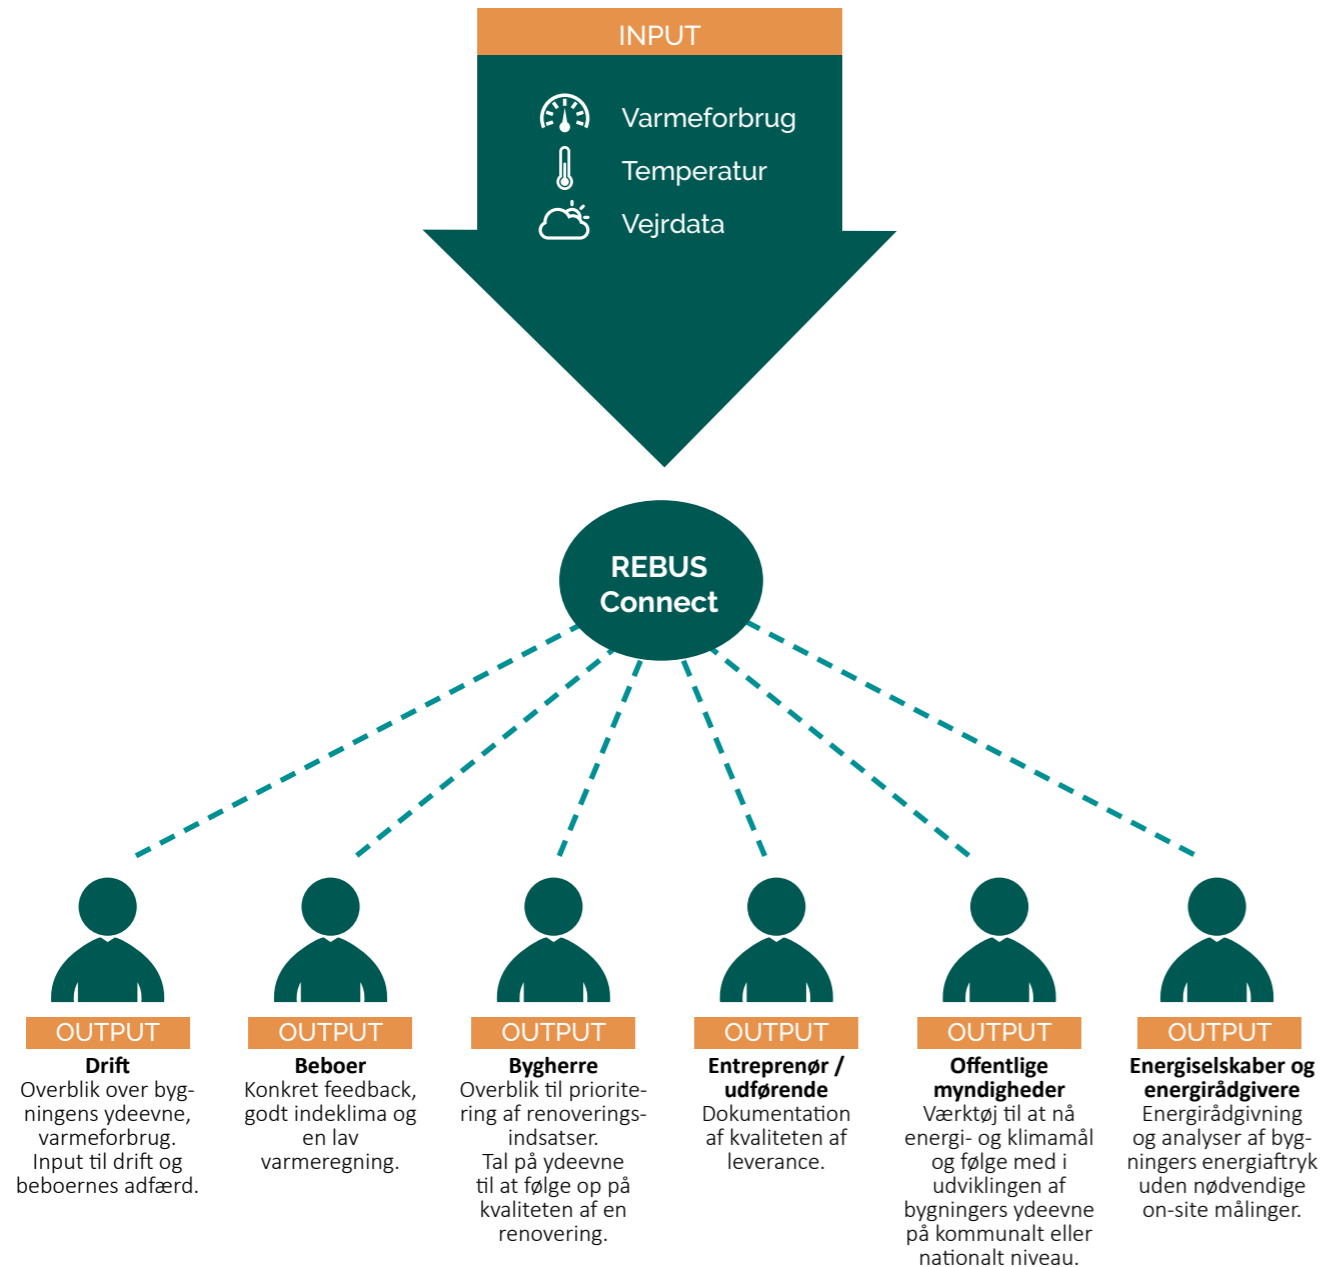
INPUT

Varmeforbrug
Temperatur
Vejrdata

REBUS Connect

OUTPUT
**Drift**
Overblik over bygningens ydeevne, varmeforbrug. Input til drift og beboernes adfærd.

OUTPUT
**Beboer**
Konkret feedback, godt indeklima og en lav varmeregning.

OUTPUT
**Bygherre**
Overblik til prioritering af renoveringsindsatser. Tal på ydeevne til at følge op på kvaliteten af en renovering.

OUTPUT
**Entreprenør / udførende**
Dokumentation af kvaliteten af leverance.

OUTPUT
**Offentlige myndigheder**
Værktøj til at nå energi- og klimamål og følge med i udviklingen af bygningers ydeevne på kommunalt eller nationalt niveau.

OUTPUT
**Energiselskaber og energirådgivere**
Energirådgivning og analyser af bygningers energiaftryk uden nødvendige on-site målinger.